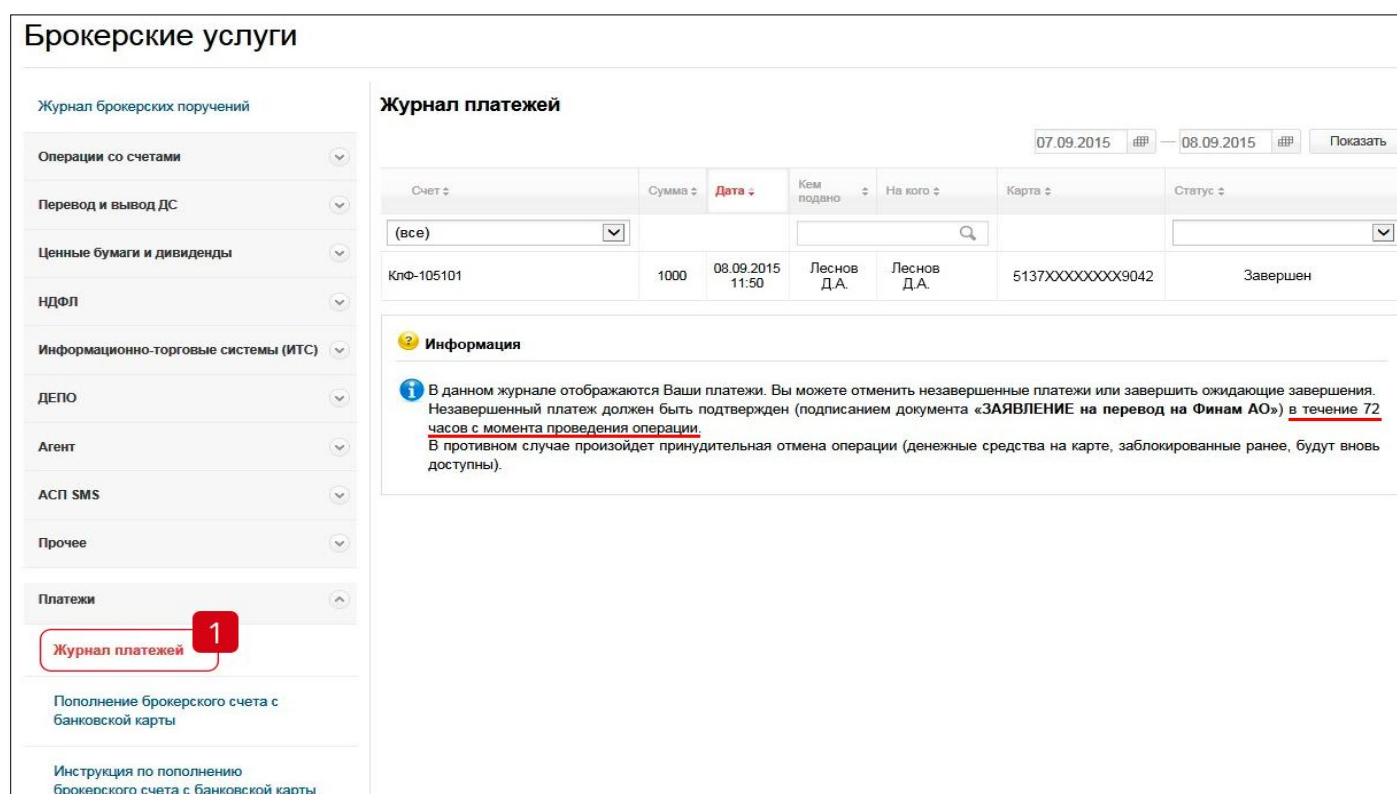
Брокерские услуги

Журнал брокерских поручений

Операции со счетами

Перевод и вывод ДС

Ценные бумаги и дивиденды

НДФЛ

Информационно-торговые системы (ИТС)

ДЕПО

Агент

АСП SMS

Прочее

Платежи

1

Журнал платежей

Пополнение брокерского счета с банковской карты

Инструкция по пополнению брокерского счета с банковской карты

Журнал платежей

07.09.2015 — 08.09.2015 Показать

| Счет ≑ | Сумма ≑ | Дата ≑ | Кем подано ≑ | На кого ≑ | Карта ≑ | Статус ≑ |
|---|---|---|---|---|---|---|
| (все) | | | | | | |
| КлФ-105101 | 1000 | 08.09.2015 11:50 | Леснов Д.А. | Леснов Д.А. | 5137XXXXXXXX9042 | Завершен |

Информация

В данном журнале отображаются Ваши платежи. Вы можете отменить незавершенные платежи или завершить ожидающие завершения. Незавершенный платеж должен быть подтвержден (подписанием документа «ЗАЯВЛЕНИЕ на перевод на Финам АО») в течение 72 часов с момента проведения операции.
В противном случае произойдет принудительная отмена операции (денежные средства на карте, заблокированные ранее, будут вновь доступны).